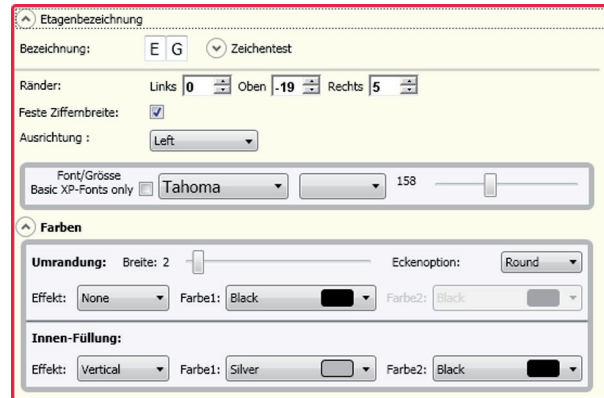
Etagenbezeichnung

Bezeichnung: E G Zeichentest

Ränder: Links 0 Oben -19 Rechts 5

Feste Ziffernbreite:

Ausrichtung : Left

Font/Grösse
Basic XP-Fonts only Tahoma 158

Farben

Umrandung: Breite: 2 Eckenoption: Round

Effekt: None Farbe1: Black Farbe2: Black

Innen-Füllung:

Effekt: Vertical Farbe1: Silver Farbe2: Black